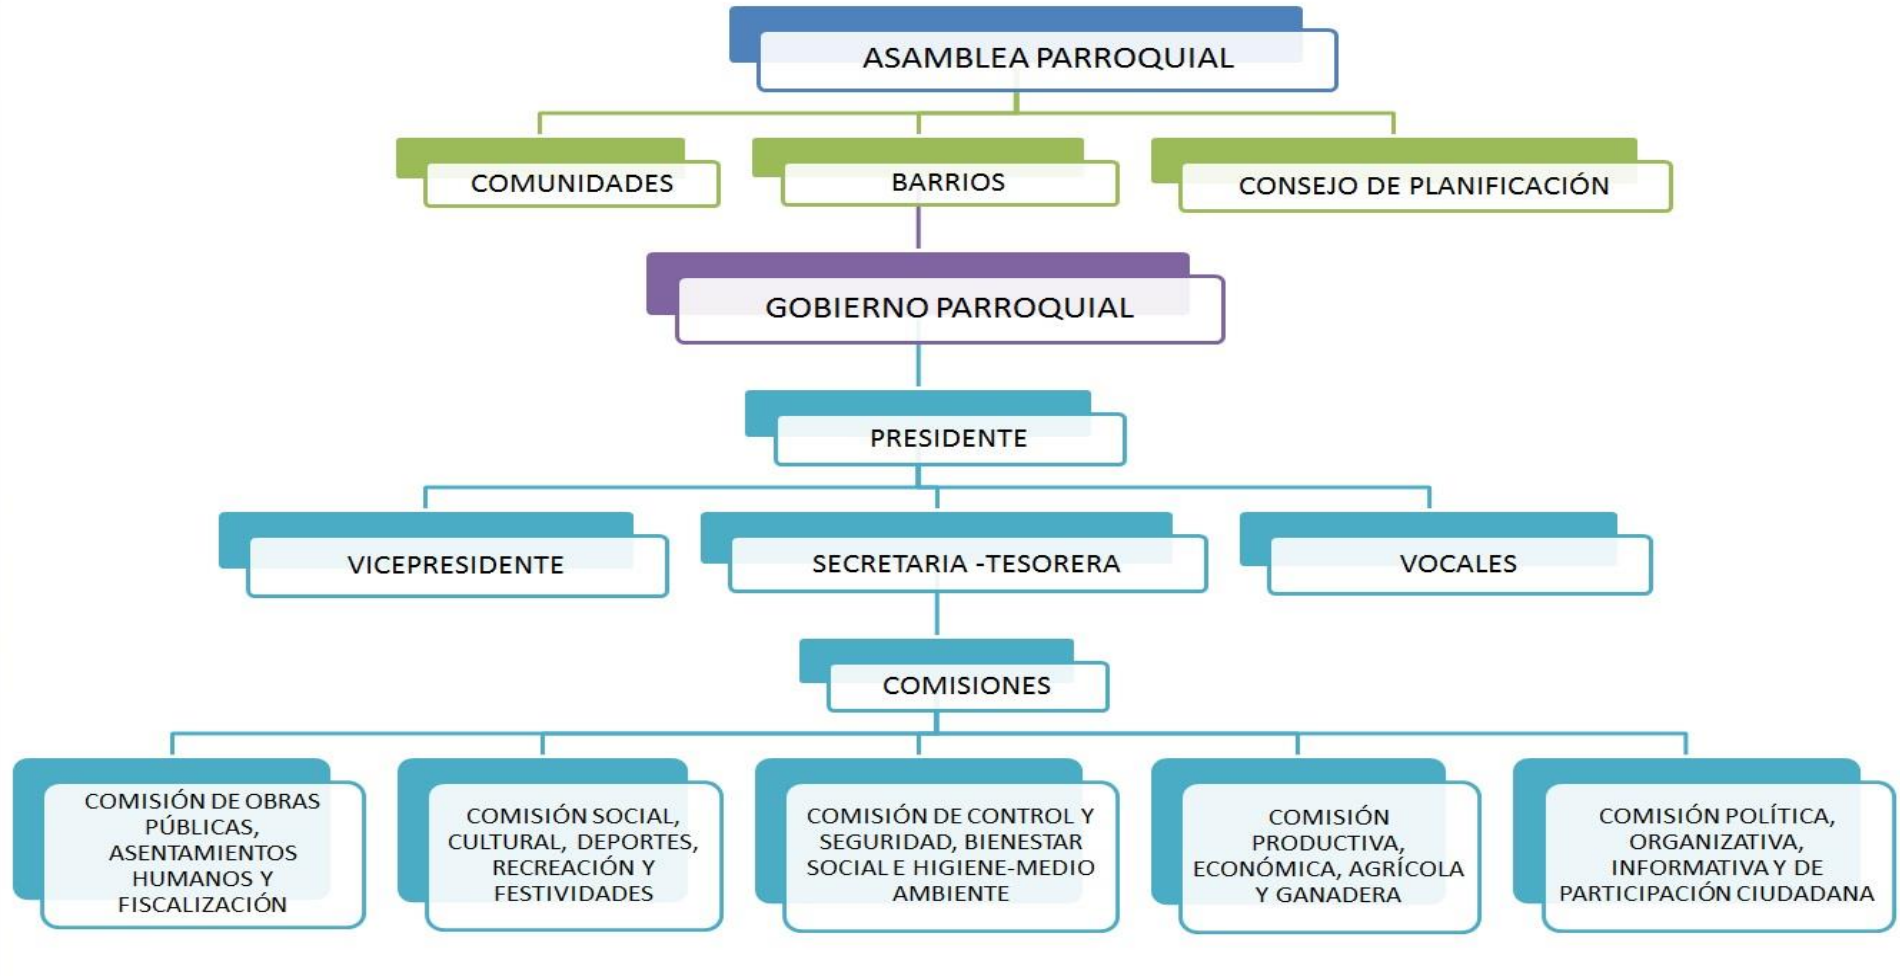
ASAMBLEA PARROQUIAL

COMUNIDADES

BARRIOS

CONSEJO DE PLANIFICACIÓN

GOBIERNO PARROQUIAL

PRESIDENTE

VICEPRESIDENTE

SECRETARIA -TESORERA

VOCALES

COMISIONES

COMISIÓN DE OBRAS PÚBLICAS, ASENTAMIENTOS HUMANOS Y FISCALIZACIÓN

COMISIÓN SOCIAL, CULTURAL, DEPORTES, RECREACIÓN Y FESTIVIDADES

COMISIÓN DE CONTROL Y SEGURIDAD, BIENESTAR SOCIAL E HIGIENE-MEDIO AMBIENTE

COMISIÓN PRODUCTIVA, ECONÓMICA, AGRÍCOLA Y GANADERA

COMISIÓN POLÍTICA, ORGANIZATIVA, INFORMATIVA Y DE PARTICIPACIÓN CIUDADANA